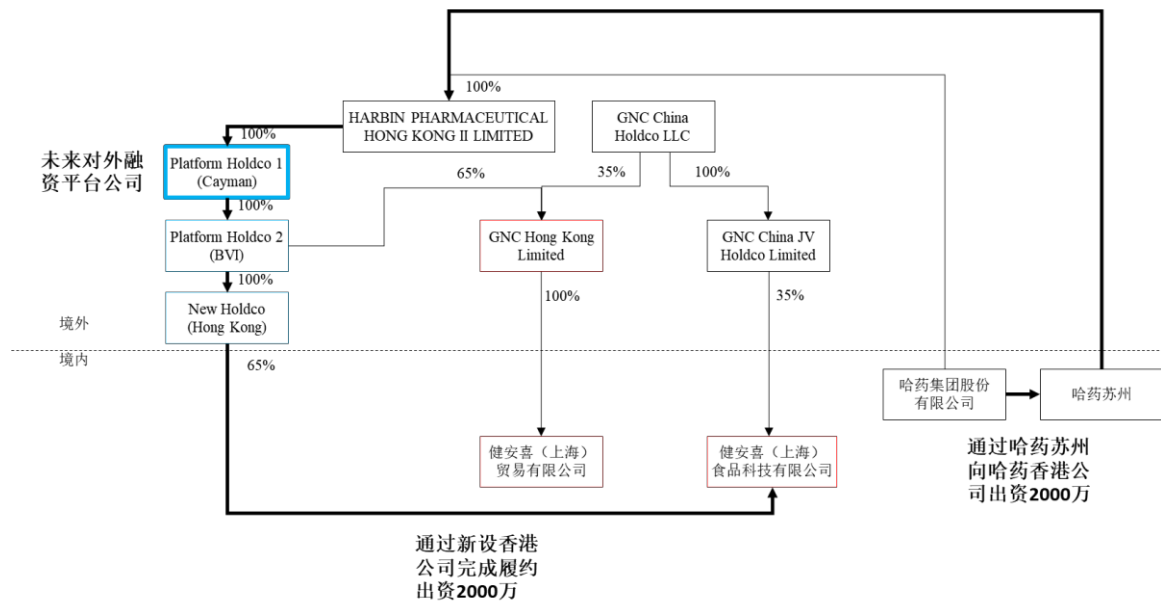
100%

HARBIN PHARMACEUTICAL HONG KONG II LIMITED

GNC China Holdco LLC

100%

未来对外融资平台公司

Platform Holdco 1 (Cayman)

65%

35%

100%

100%

Platform Holdco 2 (BVI)

GNC Hong Kong Limited

GNC China JV Holdco Limited

100%

100%

35%

New Holdco (Hong Kong)

境外

境内

65%

哈药集团股份有限公司

哈药苏州

健安喜（上海）贸易有限公司

健安喜（上海）食品科技有限公司

通过哈药苏州向哈药香港公司出资2000万

通过新设香港公司完成履约出资2000万